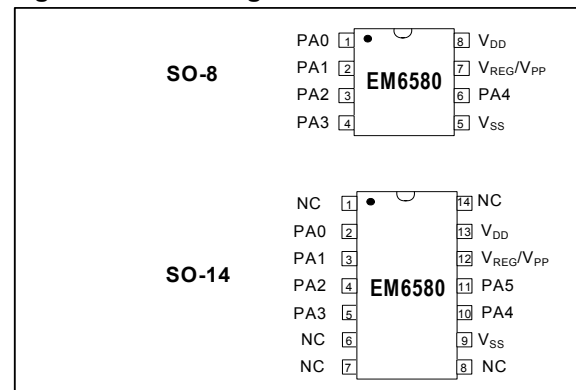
SO-8

PA0 1
PA1 2
PA2 3
PA3 4
EM6580
8 $V_{DD}$
7 $V_{REG}/V_{PP}$
6 PA4
5 $V_{SS}$

SO-14

NC 1
PA0 2
PA1 3
PA2 4
PA3 5
NC 6
NC 7
EM6580
14 NC
13 $V_{DD}$
12 $V_{REG}/V_{PP}$
11 PA5
10 PA4
9 $V_{SS}$
8 NC